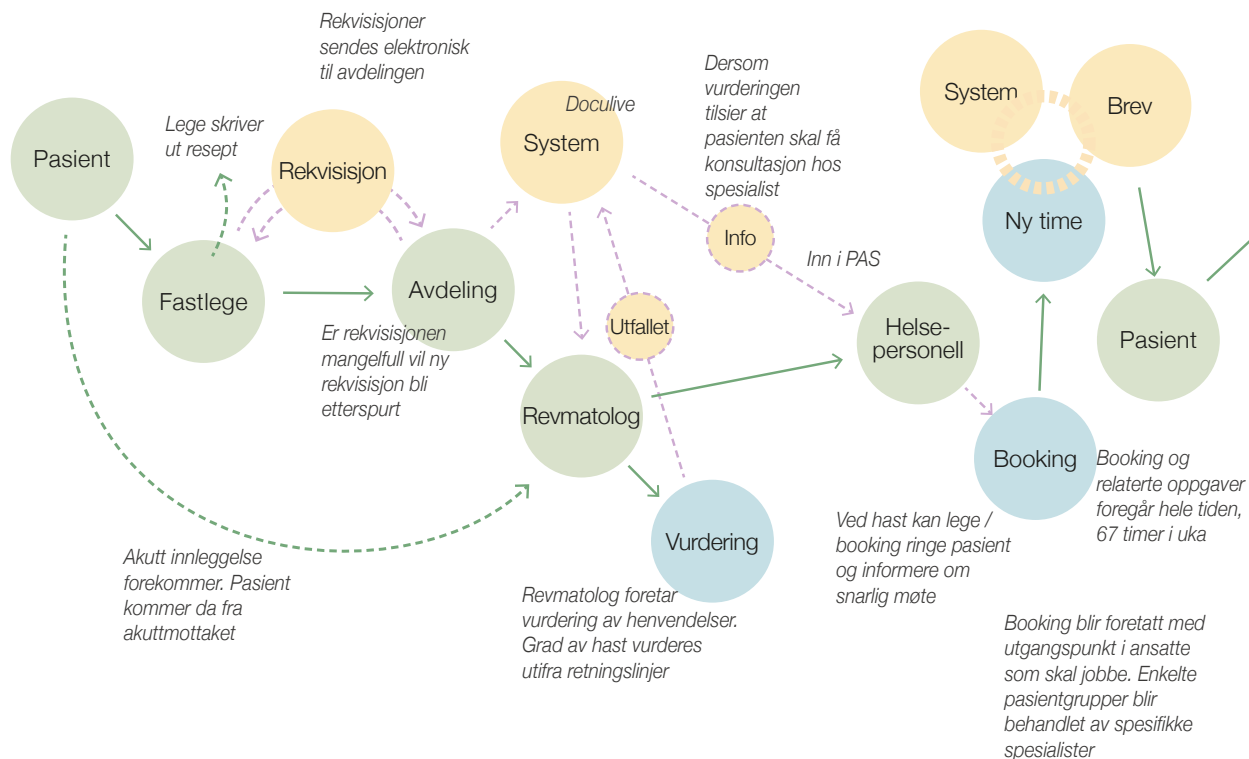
Rekvisisjoner sendes elektronisk til avdelingen

Pasient

Lege skriver ut resept

Rekvisisjon

Doculive

System

Dersom vurderingen tilsier at pasienten skal få konsultasjon hos spesialist

System

Brev

Ny time

Info

Inn i PAS

Fastlege

Avdeling

Utfallet

Helse-personell

Pasient

Er rekvisisjonen mangelfull vil ny rekvisisjon bli etterspurt

Revmatolog

Booking

Booking og relaterte oppgaver foregår hele tiden, 67 timer i uka

Vurdering

Ved hast kan lege / booking ringe pasient og informere om snarlig møte

Akutt innleggelse forekommer. Pasient kommer da fra akuttmottaket

Revmatolog foretar vurdering av henvendelser. Grad av hast vurderes utifra retningslinjer

Booking blir foretatt med utgangspunkt i ansatte som skal jobbe. Enkelte pasientgrupper blir behandlet av spesifikke spesialister